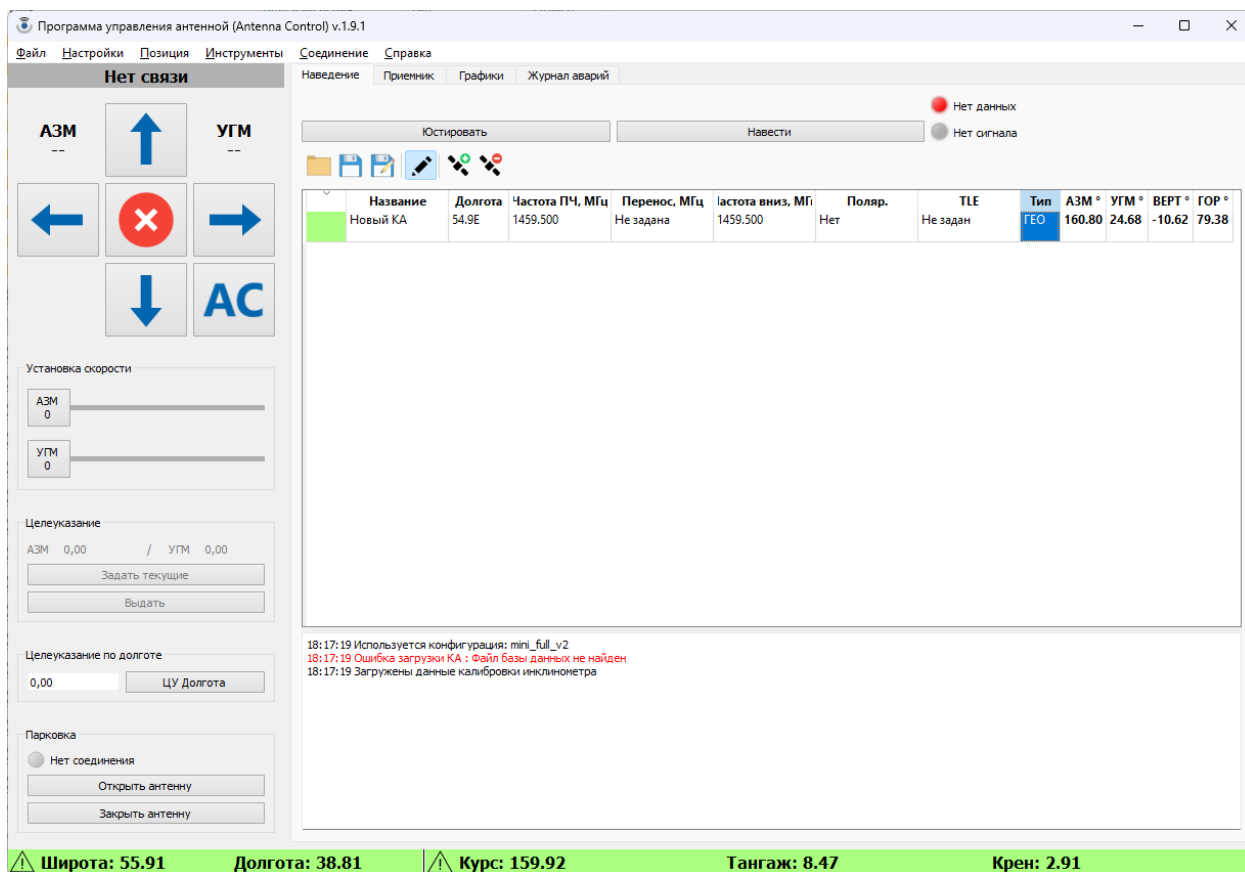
Программа управления антенной (Antenna Control) v.1.9.1

Файл Настройки Позиция Инструменты Соединение Справка

Нет связи

АЗМ
--

УГМ
--

АС

Установка скорости

АЗМ
0

УГМ
0

Целеуказание

АЗМ 0,00 / УГМ 0,00

Задать текущие

Выдать

Целеуказание по долготе

0,00

ЦУ Долгота

Парковка

Нет соединения

Открыть антенну

Закрыть антенну

Наведение Приемник Графики Журнал аварий

Нет данных

Нет сигнала

Юстировать

Навести

| | Название | Долгота | Частота ПЧ, МГц | Перенос, МГц | Частота вниз, МГц | Поляр. | TLE | Тип | АЗМ ° | УГМ ° | ВЕРТ ° | ГОР ° |
|---|---|---|---|---|---|---|---|---|---|---|---|---|
| | Новый КА | 54.9E | 1459.500 | Не задана | 1459.500 | Нет | Не задан | ГЕО | 160.80 | 24.68 | -10.62 | 79.38 |

18:17:19 Используется конфигурация: mini_full_v2
18:17:19 Ошибка загрузки КА : Файл базы данных не найден
18:17:19 Загружены данные калибровки инклинометра

Широта: 55.91 Долгота: 38.81 Курс: 159.92 Тангаж: 8.47 Крен: 2.91